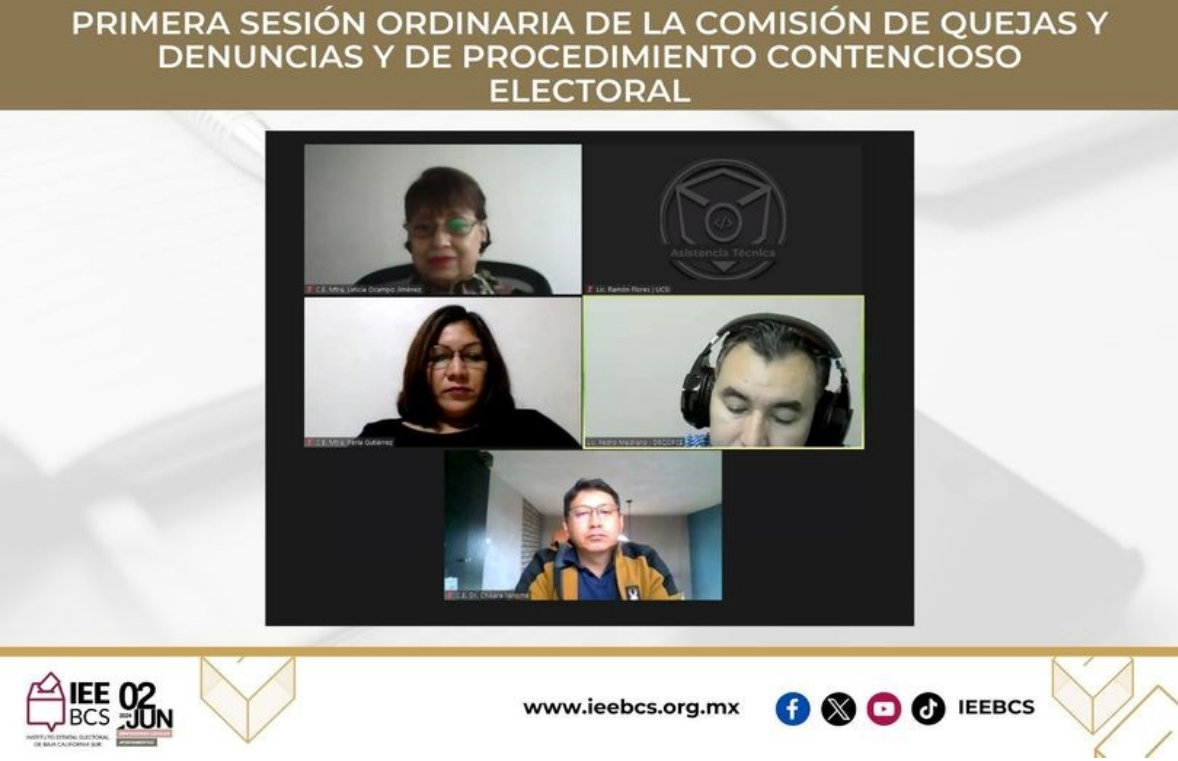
PRIMERA SESIÓN ORDINARIA DE LA COMISIÓN DE QUEJAS Y DENUNCIAS Y DE PROCEDIMIENTO CONTENCIOSO ELECTORAL

C.E. Mtra. Leticia Ocampo Jiménez

Asistencia Técnica

Lic. Ramón Flores | UCSI

C.E. Mtra. Perla Gutiérrez

Lic. Pedro Medrano | DEQDPCE

C.E. Dr. Chikara Yanome

IEE BCS
INSTITUTO ESTATAL ELECTORAL DE BAJA CALIFORNIA SUR

02 JUN

www.ieebcs.org.mx

IEEBCS